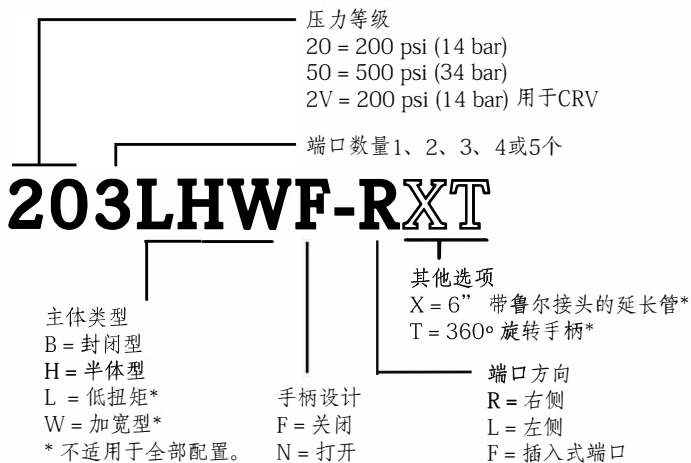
压力等级
20 = 200 psi (14 bar)
50 = 500 psi (34 bar)
2V = 200 psi (14 bar) 用于CRV

端口数量1、2、3、4或5个

203LHWF-RXT

其他选项
X = 6” 带鲁尔接头的延长管*
T = 360° 旋转手柄*

主体类型
B = 封闭型
H = 半体型
L = 低扭矩*
W = 加宽型*
* 不适用于全部配置。

手柄设计
F = 关闭
N = 打开

端口方向
R = 右侧
L = 左侧
F = 插入式端口